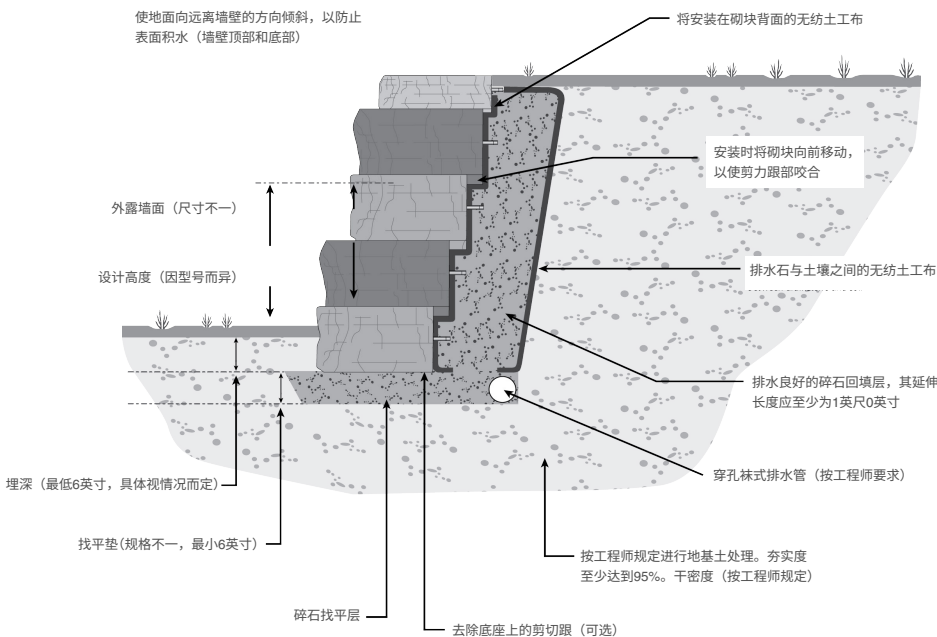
使地面向远离墙壁的方向倾斜，以防止表面积水（墙壁顶部和底部）

将安装在砌块背面的无纺土工布

安装时将砌块向前移动，以使剪力跟部咬合

外露墙面（尺寸不一）

设计高度（因型号而异）

排水石与土壤之间的无纺土工布

排水良好的碎石回填层，其延伸长度应至少为1英尺0英寸

穿孔袜式排水管（按工程师要求）

埋深（最低6英寸，具体视情况而定）

找平垫(规格不一，最小6英寸)

按工程师规定进行地基土处理。夯实度至少达到95%。干密度（按工程师规定）

碎石找平层

去除底座上的剪切跟（可选）